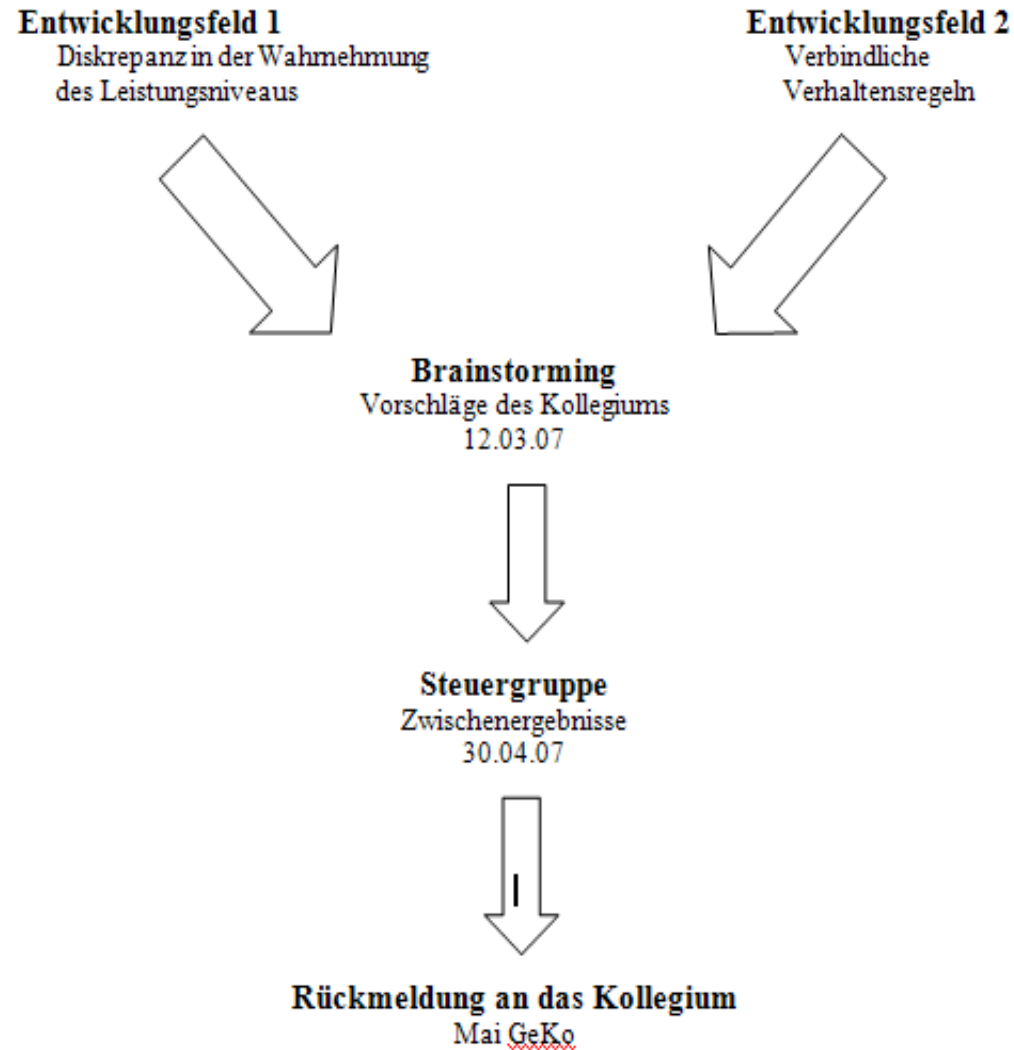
Entwicklungsfeld 1
Diskrepanz in der Wahrnehmung des Leistungsniveaus

Entwicklungsfeld 2
Verbindliche Verhaltensregeln

Brainstorming
Vorschläge des Kollegiums
12.03.07

Steuergruppe
Zwischenergebnisse
30.04.07

Rückmeldung an das Kollegium
Mai GeKo